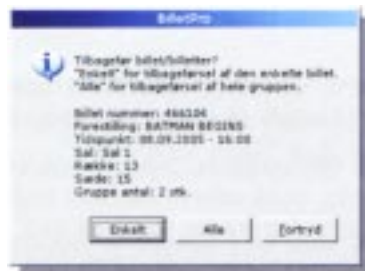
BilletPro

Tilbagefør billet/billetter?
"Enkelt" for tilbageførsel af den enkelte billet.
"Alle" for tilbageførsel af hele gruppen.

Billet nummer: 466106
Forestilling: BATMAN BEGINS
Tidspunkt: 08.09.2005 - 16:00
Sal: Sal 1
Række: 13
Sæde: 15
Gruppe antal: 2 stk.

Enkelt
Alle
Fortryd